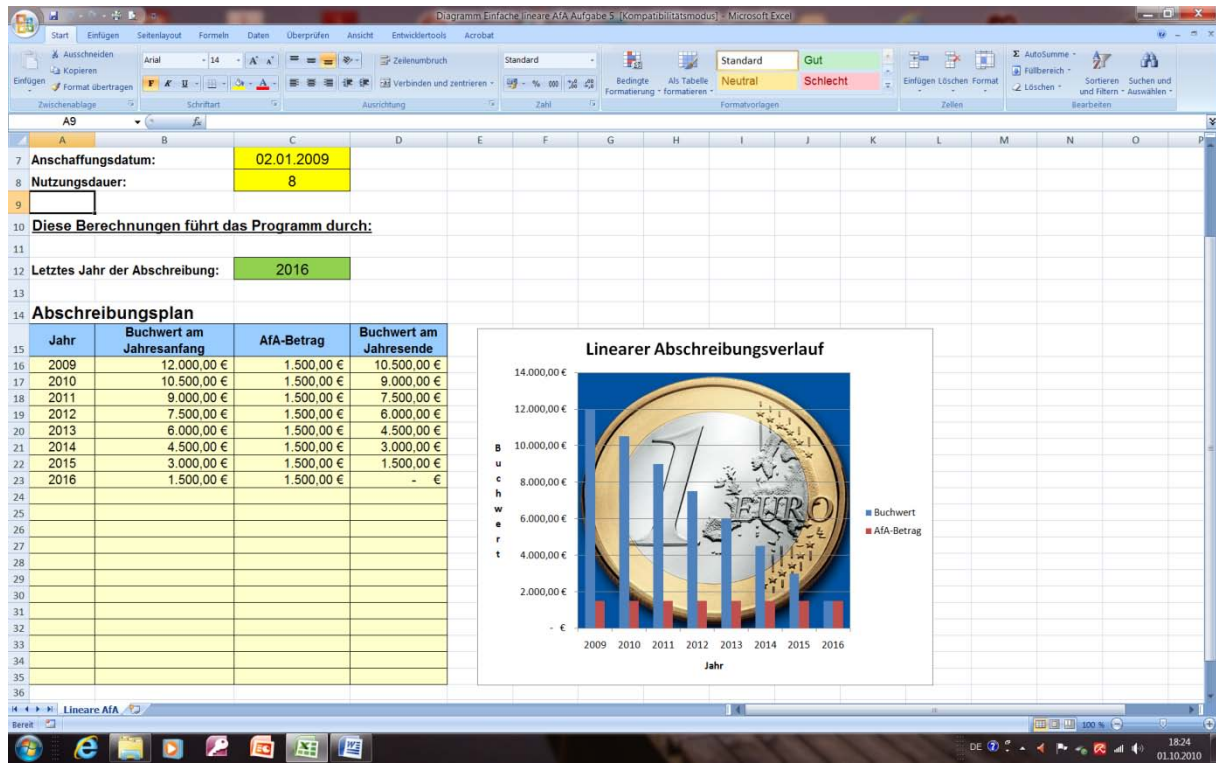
Diagramm Einfache lineare AfA Aufgabe 5 [Kompatibilitätsmodus] - Microsoft Excel

Start Einfügen Seitenlayout Formeln Daten Überprüfen Ansicht Entwicklertools Acrobat

Ausschneiden Kopieren Einfügen Format übertragen Zwischenablage Arial 14 Schriftart Zeilenumbruch Verbinden und zentrieren Ausrichtung Standard Zahl Bedingte Formatierung Als Tabelle formatieren Standard Gut Neutral Schlecht Formatvorlagen Einfügen Löschen Format Zellen AutoSumme Füllbereich Löschen Sortieren und Filtern Suchen und Auswählen Bearbeiten

A9

| | A | B | C | D |
|---|---|---|---|---|
| 7 | Anschaffungsdatum: | | 02.01.2009 | |
| 8 | Nutzungsdauer: | | 8 | |
| 9 | | | | |
| 10 | Diese Berechnungen führt das Programm durch: | | | |
| 11 | | | | |
| 12 | Letztes Jahr der Abschreibung: | | 2016 | |
| 13 | | | | |
| 14 | Abschreibungsplan | | | |
| 15 | Jahr | Buchwert am Jahresanfang | AfA-Betrag | Buchwert am Jahresende |
| 16 | 2009 | 12.000,00 € | 1.500,00 € | 10.500,00 € |
| 17 | 2010 | 10.500,00 € | 1.500,00 € | 9.000,00 € |
| 18 | 2011 | 9.000,00 € | 1.500,00 € | 7.500,00 € |
| 19 | 2012 | 7.500,00 € | 1.500,00 € | 6.000,00 € |
| 20 | 2013 | 6.000,00 € | 1.500,00 € | 4.500,00 € |
| 21 | 2014 | 4.500,00 € | 1.500,00 € | 3.000,00 € |
| 22 | 2015 | 3.000,00 € | 1.500,00 € | 1.500,00 € |
| 23 | 2016 | 1.500,00 € | 1.500,00 € | - € |

Linearer Abschreibungsverlauf

14.000,00 € 12.000,00 € 10.000,00 € 8.000,00 € 6.000,00 € 4.000,00 € 2.000,00 € - €

Buchwert

2009 2010 2011 2012 2013 2014 2015 2016

Jahr

EURO

Buchwert
AfA-Betrag

Lineare AfA

Bereit 100 %

DE 18:24 01.10.2010